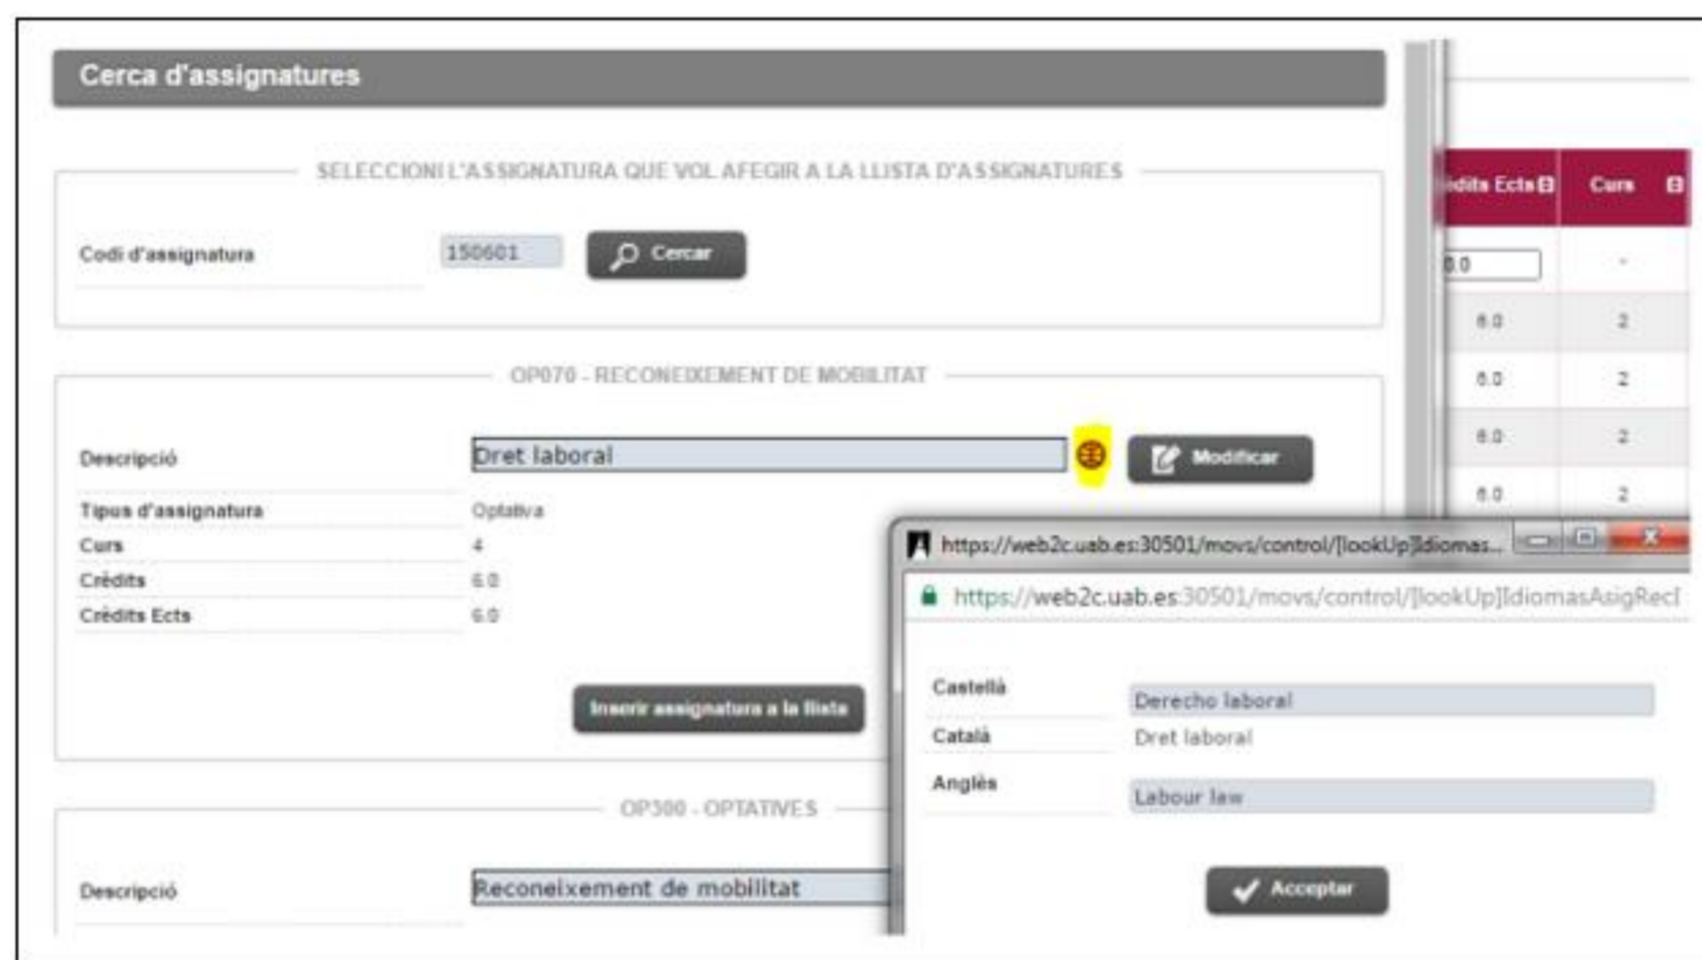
Cerca d'assignatures

SELECCIONI L'ASSIGNATURA QUE VOL AFEGIR A LA LLISTA D'ASSIGNATURES

Codi d'assignatura 150601 Cercar

OP070 - RECONEIXEMENT DE MOBILITAT

Descripció Dret laboral Modificar

Tipus d'assignatura Optativa
Curs 4
Crèdits 6.0
Crèdits Ects 6.0

Inserir assignatura a la llista

OP300 - OPTATIVES

Descripció Reconeixement de mobilitat

| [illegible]dits Ects | Curs |
|---|---|
| 0.0 | - |
| 6.0 | 2 |
| 6.0 | 2 |
| 6.0 | 2 |
| 6.0 | 2 |

https://web2c.uab.es:30501/movs/control/[lookUp]Idiomas...

https://web2c.uab.es:30501/movs/control/[lookUp]IdiomasAsigRecI

Castellà Derecho laboral
Català Dret laboral
Anglès Labour law

Acceptar